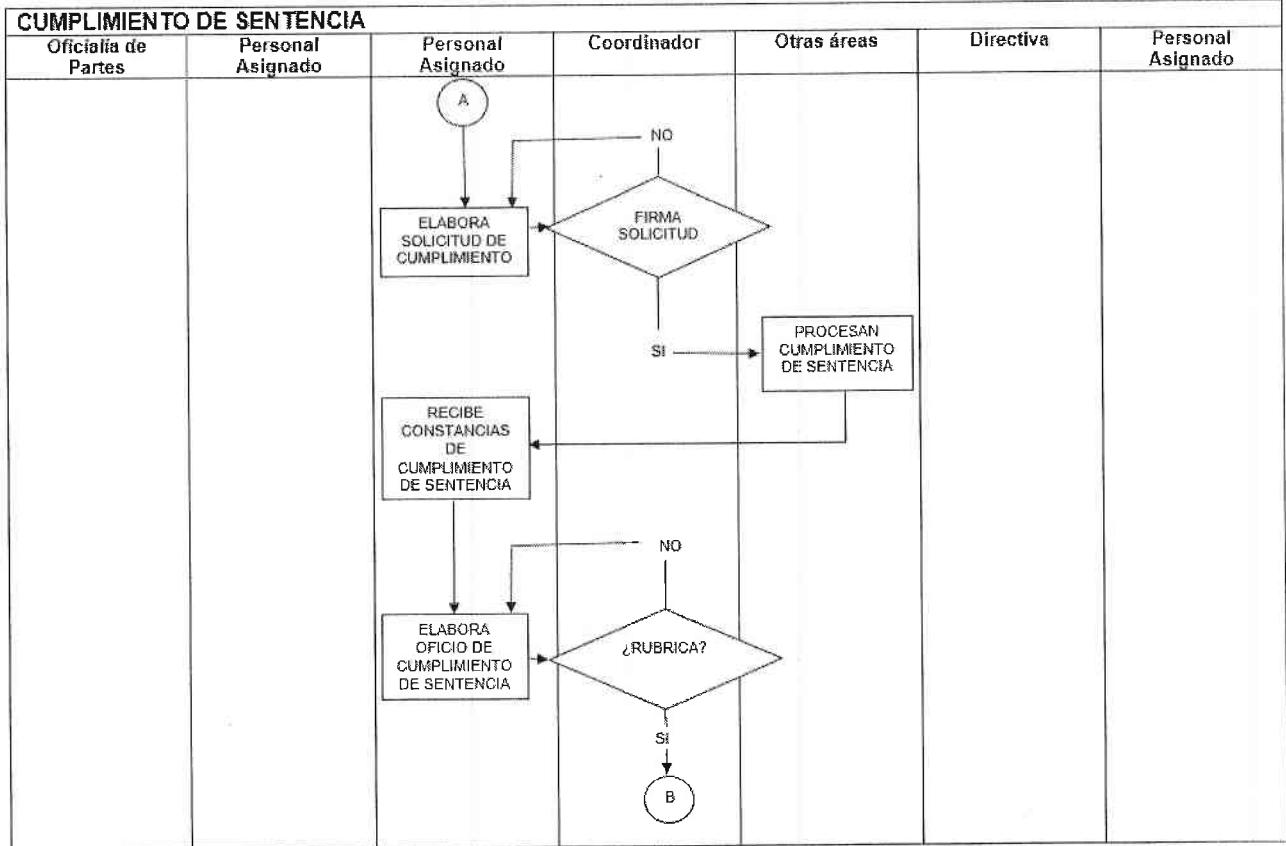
CUMPLIMIENTO DE SENTENCIA

| Oficialía de Partes | Personal Asignado | Personal Asignado | Coordinador | Otras áreas | Directiva | Personal Asignado |
|---|---|---|---|---|---|---|

A

NO

ELABORA SOLICITUD DE CUMPLIMIENTO

FIRMA SOLICITUD

SI

PROCESAN CUMPLIMIENTO DE SENTENCIA

RECIBE CONSTANCIAS DE CUMPLIMIENTO DE SENTENCIA

NO

ELABORA OFICIO DE CUMPLIMIENTO DE SENTENCIA

¿RUBRICA?

SI

B